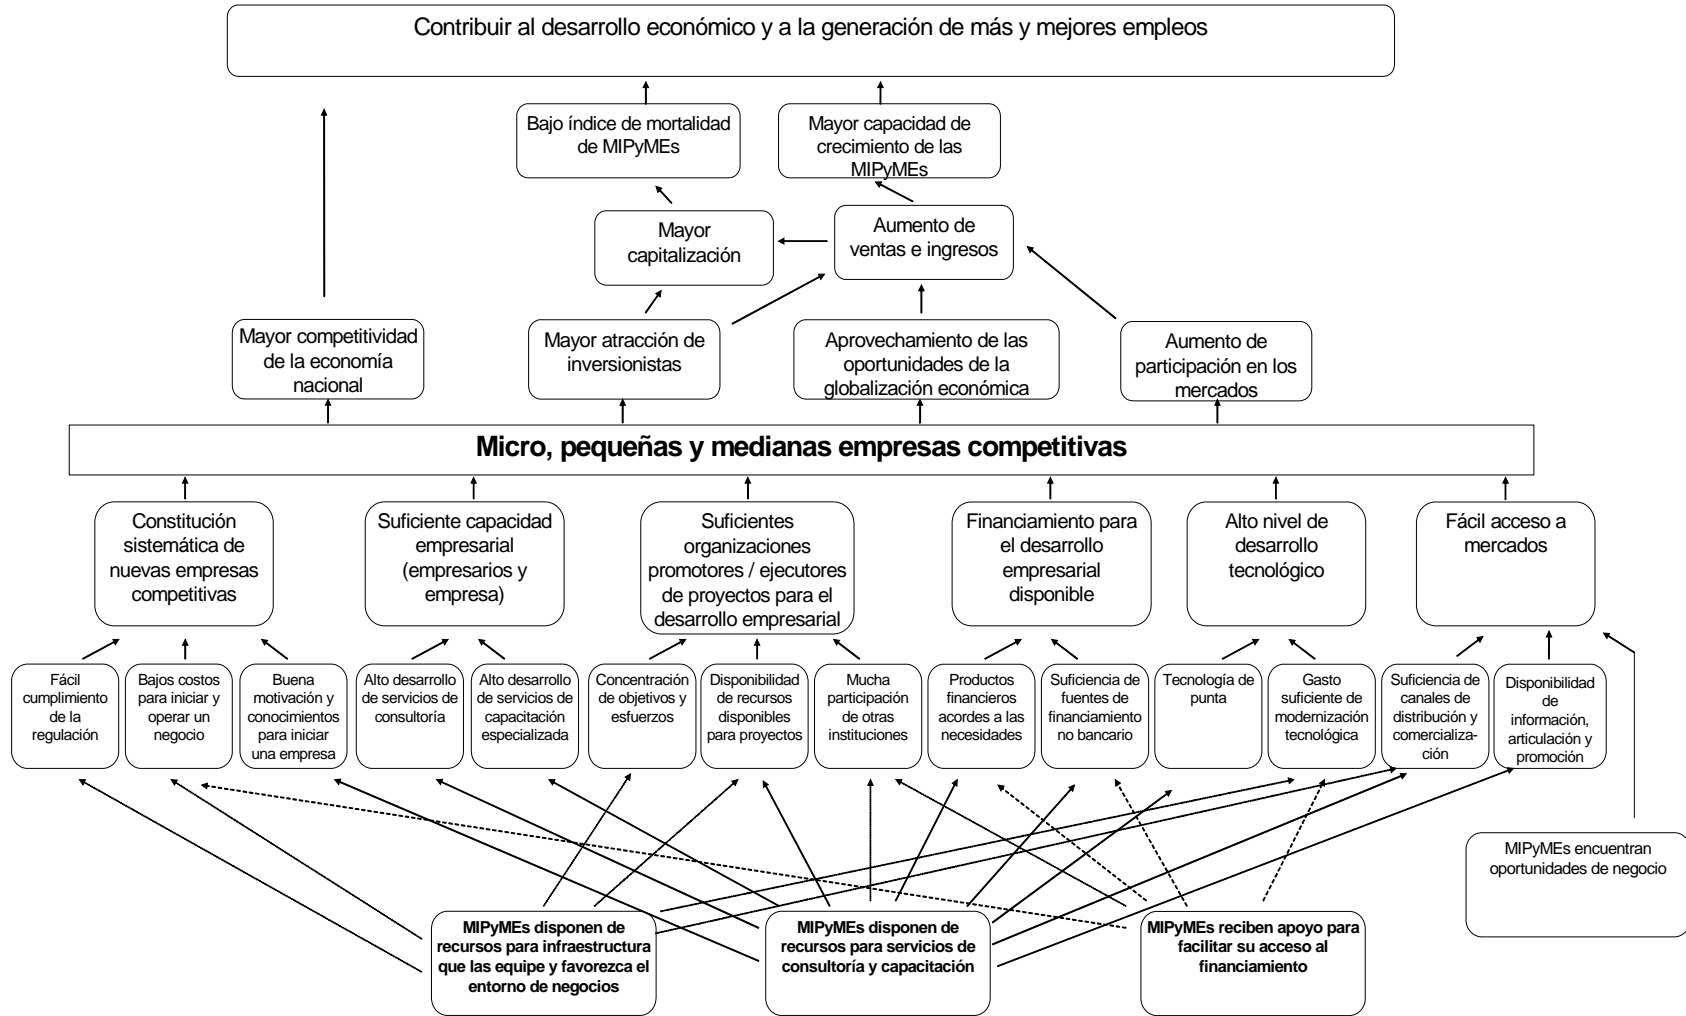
Contribuir al desarrollo económico y a la generación de más y mejores empleos

Bajo índice de mortalidad de MIPyMEs

Mayor capacidad de crecimiento de las MIPyMEs

Mayor capitalización

Aumento de ventas e ingresos

Mayor competitividad de la economía nacional

Mayor atracción de inversionistas

Aprovechamiento de las oportunidades de la globalización económica

Aumento de participación en los mercados

**Micro, pequeñas y medianas empresas competitivas**

Constitución sistemática de nuevas empresas competitivas

Suficiente capacidad empresarial (empresarios y empresa)

Suficientes organizaciones promotores / ejecutores de proyectos para el desarrollo empresarial

Financiamiento para el desarrollo empresarial disponible

Alto nivel de desarrollo tecnológico

Fácil acceso a mercados

Fácil cumplimiento de la regulación

Bajos costos para iniciar y operar un negocio

Buena motivación y conocimientos para iniciar una empresa

Alto desarrollo de servicios de consultoría

Alto desarrollo de servicios de capacitación especializada

Concentración de objetivos y esfuerzos

Disponibilidad de recursos disponibles para proyectos

Mucha participación de otras instituciones

Productos financieros acordes a las necesidades

Suficiencia de fuentes de financiamiento no bancario

Tecnología de punta

Gasto suficiente de modernización tecnológica

Suficiencia de canales de distribución y comercialización

Disponibilidad de información, articulación y promoción

MIPyMEs encuentran oportunidades de negocio

**MIPyMEs disponen de recursos para infraestructura que las equipe y favorezca el entorno de negocios**

**MIPyMEs disponen de recursos para servicios de consultoría y capacitación**

**MIPyMEs reciben apoyo para facilitar su acceso al financiamiento**